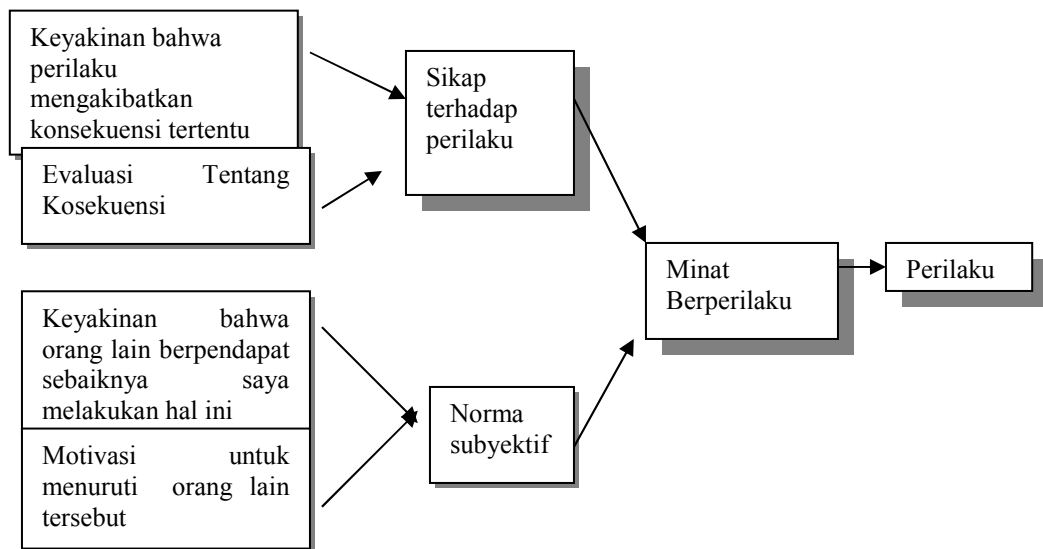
Keyakinan bahwa perilaku mengakibatkan konsekuensi tertentu

Evaluasi Tentang Kosekuensi

Sikap terhadap perilaku

Minat Berperilaku

Perilaku

Keyakinan bahwa orang lain berpendapat sebaiknya saya melakukan hal ini

Motivasi untuk menuruti orang lain tersebut

Norma subyektif